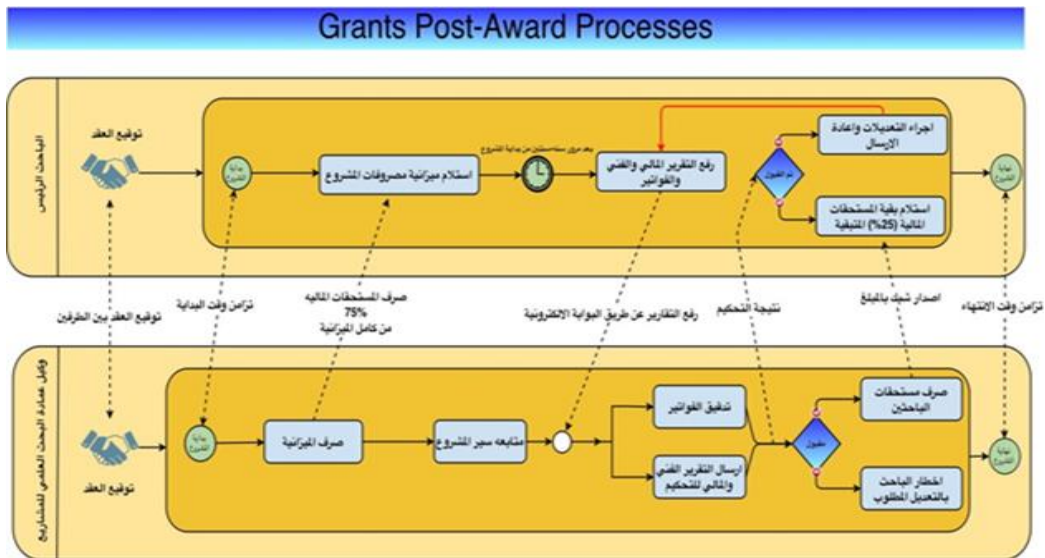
Grants Post-Award Processes

الباحث الرئيس

توقيع العقد

بداية المشروع

استلام ميزانية مصروفات المشروع

بعد مرور سنة/سنتين من بداية المشروع

رفع التقرير المالي والفني والفواتير

تم القبول

اجراء التعديلات واعادة الارسال

استلام بقية المستحقات المالية (25%) المتبقية

نهاية المشروع

توقيع العقد بين الطرفين

تزامن وقت البداية

صرف المستحقات الماليه 75% من كامل الميزانية

رفع التقارير عن طريق البوابة الالكترونية

نتيجة التحكيم

اصدار شيك بالمبلغ

تزامن وقت الانتهاء

وكيل عمادة البحث العلمي للمشاريع

توقيع العقد

بداية المشروع

صرف الميزانية

متابعه سير المشروع

تدقيق الفواتير

ارسال التقرير الفني والمالي للتحكيم

مقبول

صرف مستحقات الباحثين

اخطار الباحث بالتعديل المطلوب

نهاية المشروع